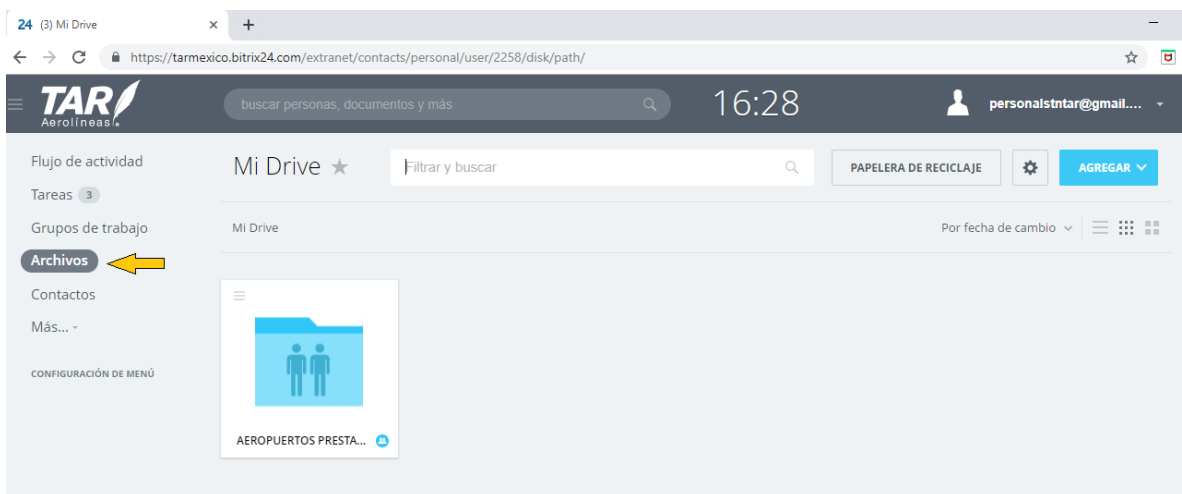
24 (3) Mi Drive ×  +

https://tarmexico.bitrix24.com/extranet/contacts/personal/user/2258/disk/path/

TAR Aerolíneas

buscar personas, documentos y más

16:28

personalstntar@gmail....

Flujo de actividad
Tareas 3
Grupos de trabajo
Archivos
Contactos
Más...

CONFIGURACIÓN DE MENÚ

Mi Drive

Filtrar y buscar

PAPELERA DE RECICLAJE

AGREGAR

Mi Drive

Por fecha de cambio

AEROPUERTOS PRESTA...